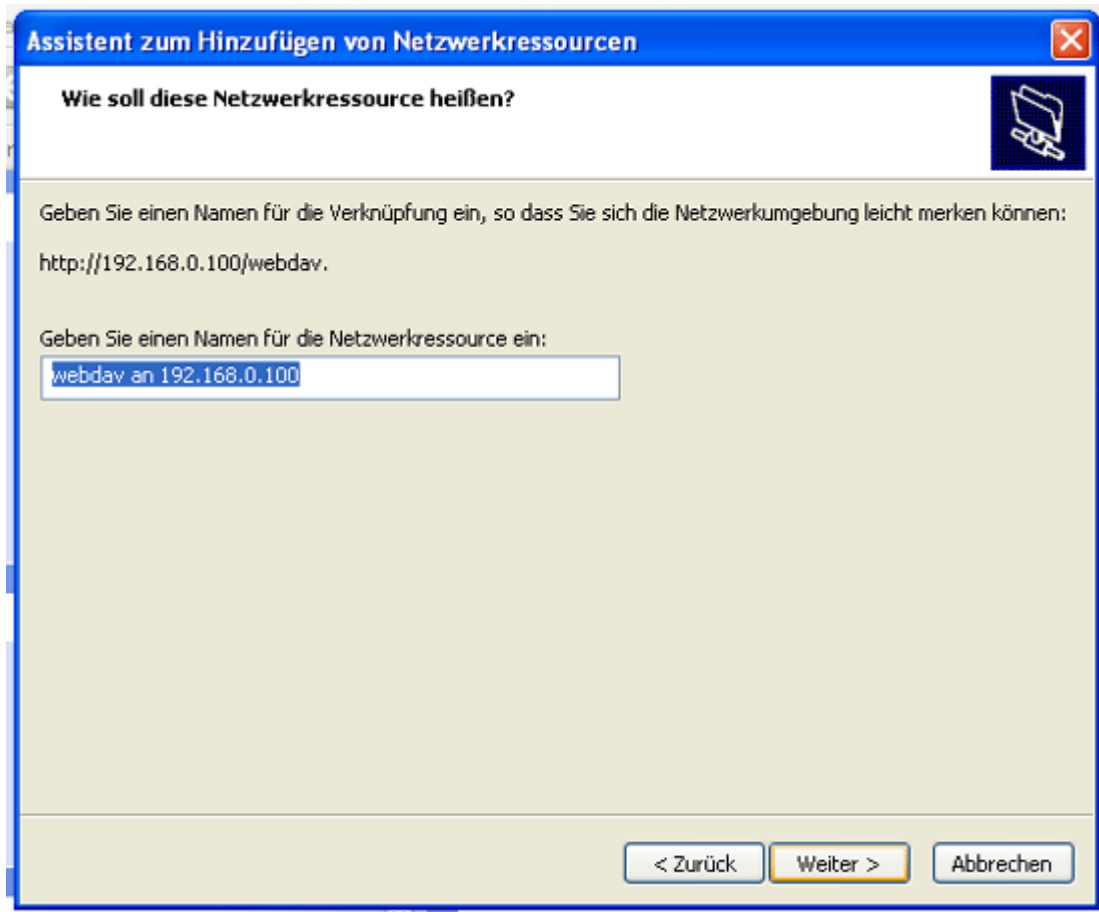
Assistent zum Hinzufügen von Netzwerkressourcen

Wie soll diese Netzwerkressource heißen?

Geben Sie einen Namen für die Verknüpfung ein, so dass Sie sich die Netzwerkumgebung leicht merken können:

http://192.168.0.100/webdav.

Geben Sie einen Namen für die Netzwerkressource ein:

webdav an 192.168.0.100

< Zurück | Weiter > | Abbrechen